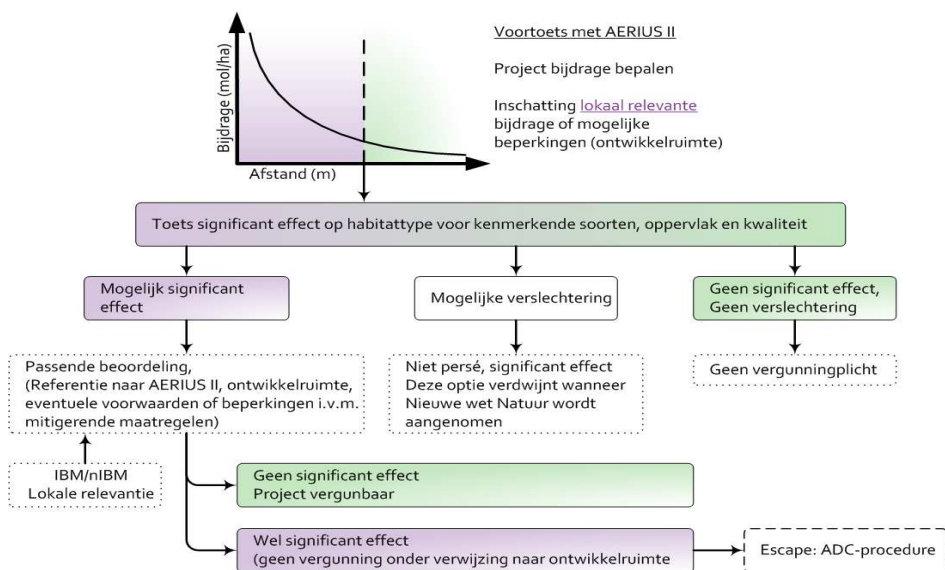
Bijdrage (mol/ha)

Afstand (m)

Voortoets met AERIUS II

Project bijdrage bepalen

Inschatting lokaal relevante bijdrage of mogelijke beperkingen (ontwikkelruimte)

Toets significant effect op habitattype voor kenmerkende soorten, oppervlak en kwaliteit

Mogelijk significant effect

Mogelijke verslechtering

Geen significant effect, Geen verslechtering

Passende beoordeling, (Referentie naar AERIUS II, ontwikkelruimte, eventuele voorwaarden of beperkingen i.v.m. mitigerende maatregelen)

Niet persé, significant effect Deze optie verdwijnt wanneer Nieuwe wet Natuur wordt aangenomen

Geen vergunningplicht

IBM/nIBM Lokale relevantie

Geen significant effect Project vergunbaar

Wel significant effect (geen vergunning onder verwijzing naar ontwikkelruimte

Escape: ADC-procedure